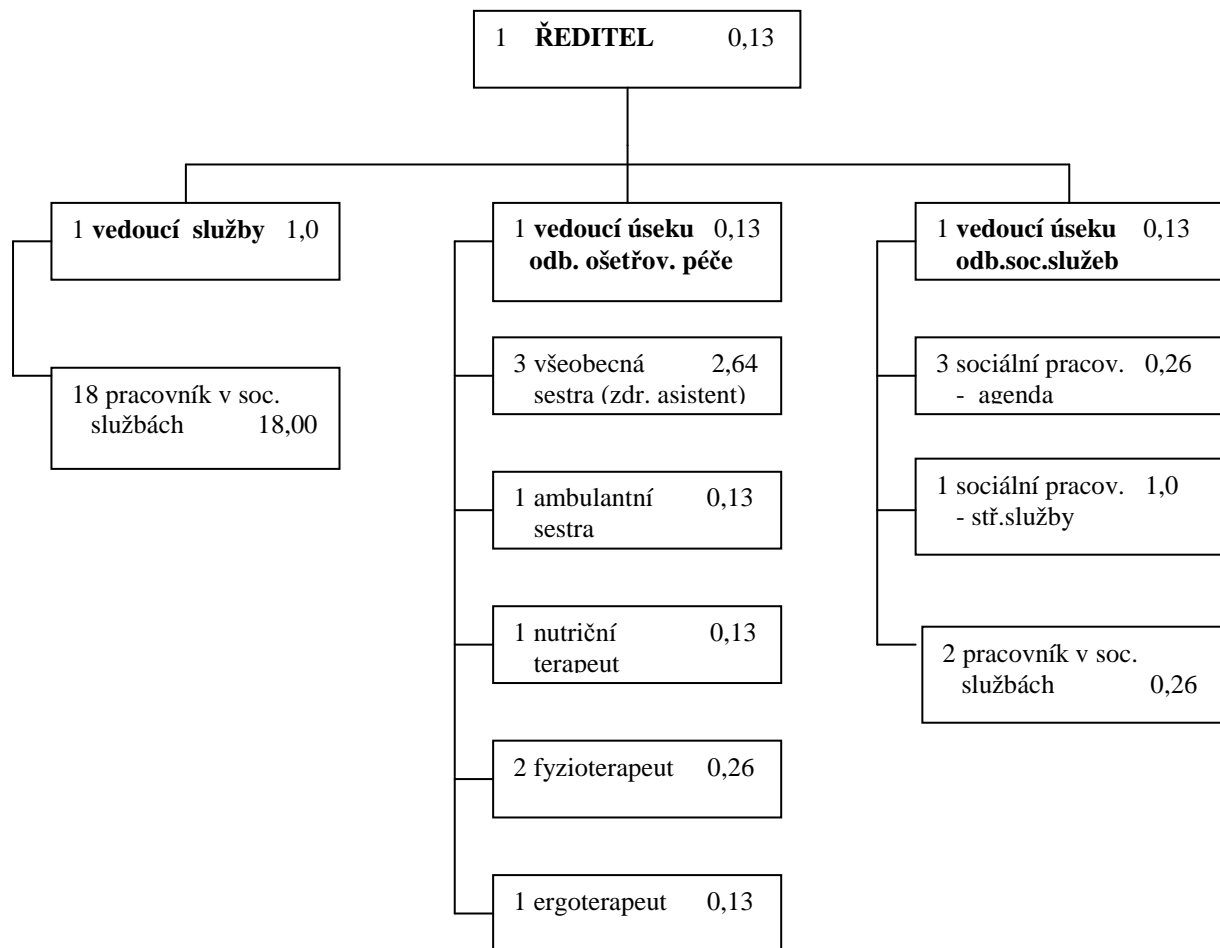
1 ŘEDITEL 0,13

1 vedoucí služby 1,0

18 pracovník v soc. službách 18,00

1 vedoucí úseku 0,13 odb. ošetřov. péče

3 všeobecná 2,64 sestra (zdr. asistent)

1 ambulantní 0,13 sestra

1 nutriční 0,13 terapeut

2 fyzioterapeut 0,26

1 ergoterapeut 0,13

1 vedoucí úseku 0,13 odb.soc.služeb

3 sociální pracov. 0,26 - agenda

1 sociální pracov. 1,0 - stř.služby

2 pracovník v soc. službách 0,26